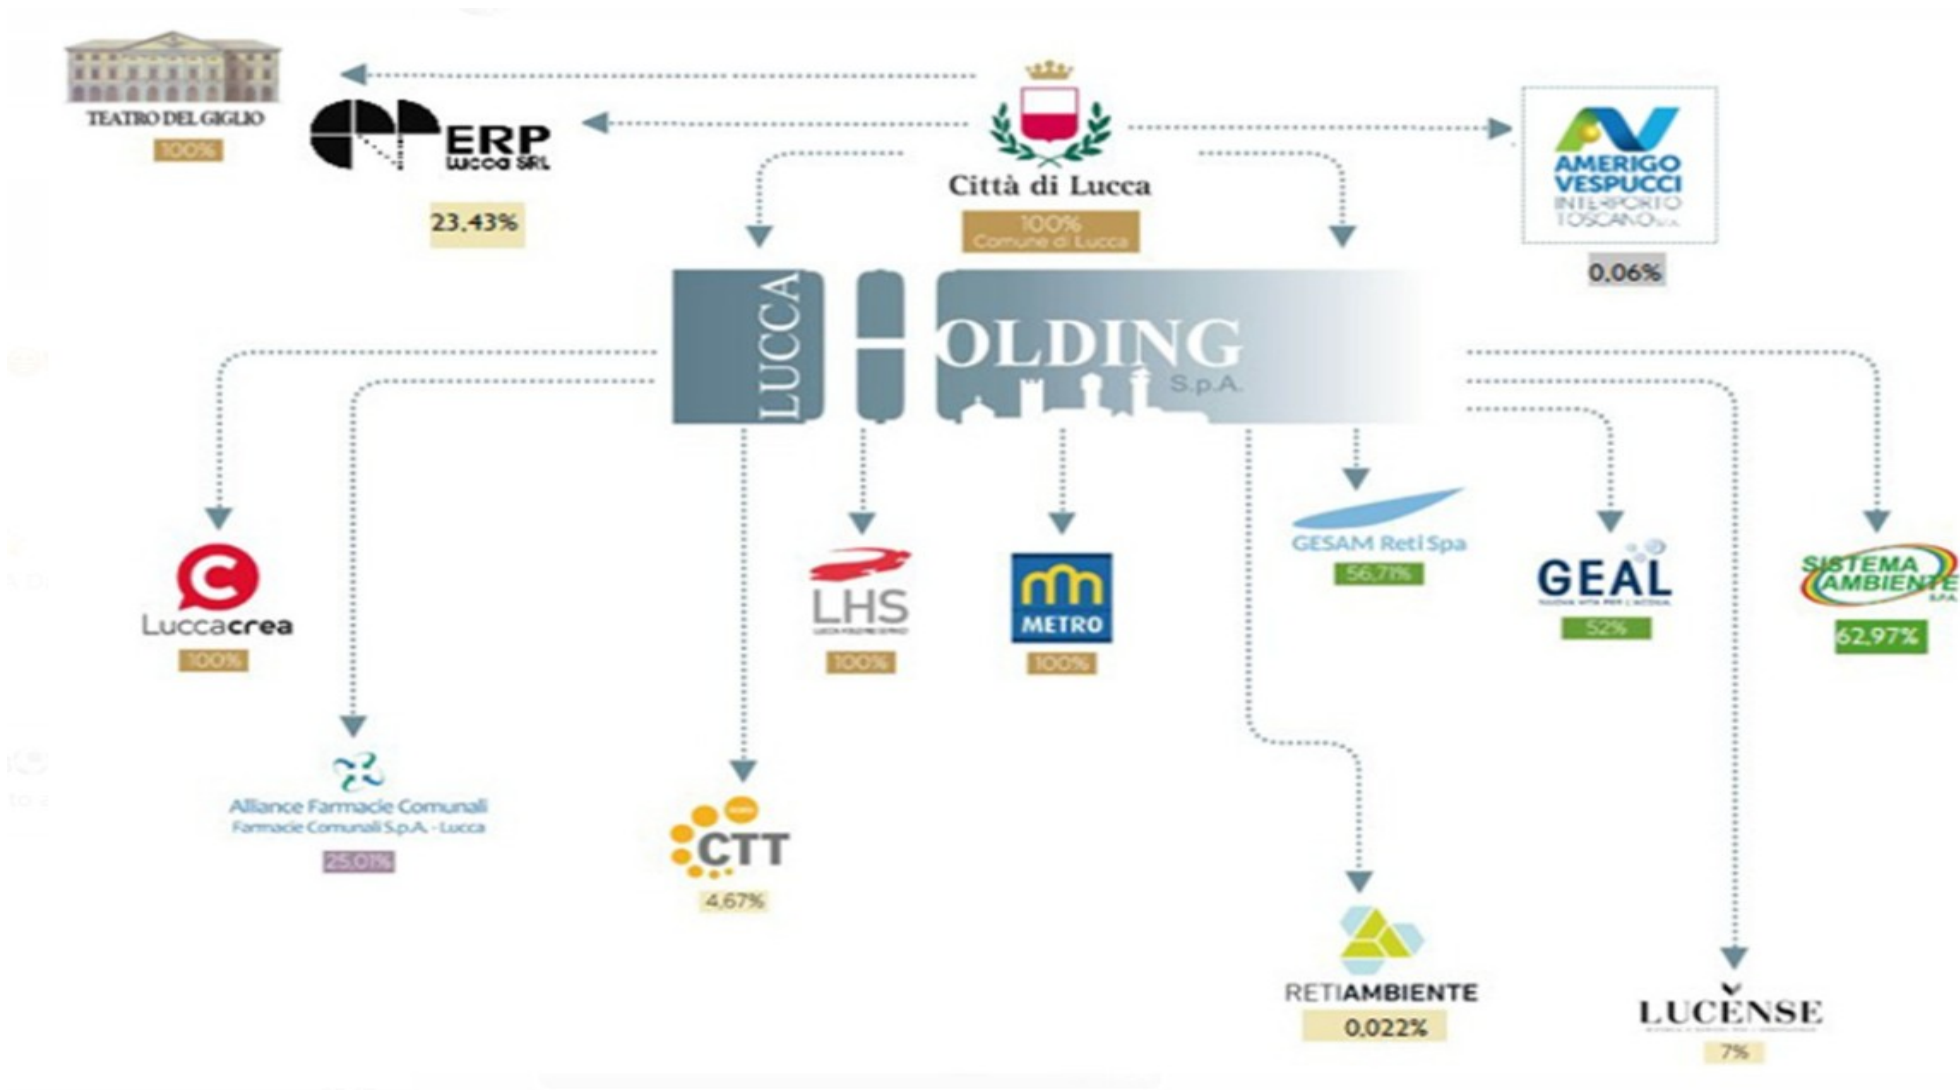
TEATRO DEL GIGLIO
100%

ERP Lucca SRL
23,43%

Città di Lucca
100%
Comune di Lucca

AMERIGO VESPUCCI
INTERPORTO TOSCANO S.p.A.
0,06%

LUCCA HOLDING S.p.A.

Luccacrea
100%

Alliance Farmacie Comunali
Farmacie Comunali S.p.A. - Lucca
25,01%

CTT
4,67%

LHS
100%

METRO
100%

GESAM Reti Spa
56,71%

GEAL
52%

SISTEMA AMBIENTE S.P.A.
62,97%

RETIAMBIENTE
0,022%

LUCENSE
7%